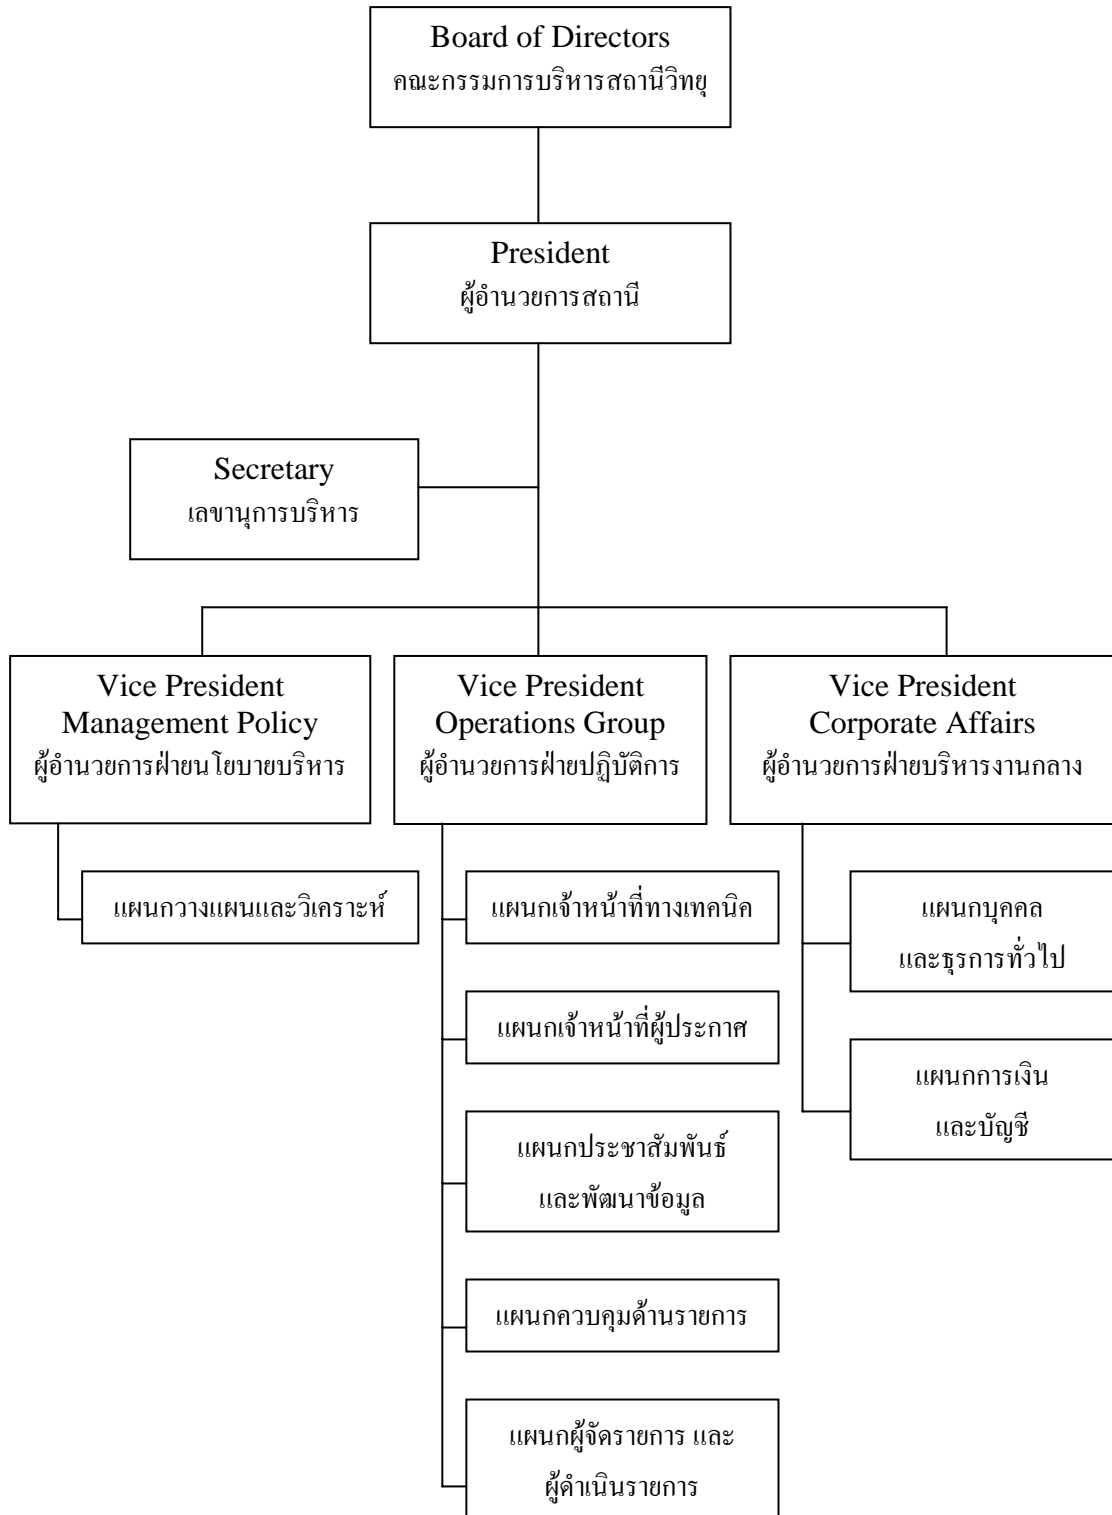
Board of Directors
คณะกรรมการบริหารสถานีวิทยุ

President
ผู้อำนวยการสถานี

Secretary
เลขานุการบริหาร

Vice President
Management Policy
ผู้อำนวยการฝ่ายนโยบายบริหาร

แผนกวางแผนและวิเคราะห์

Vice President
Operations Group
ผู้อำนวยการฝ่ายปฏิบัติการ

แผนกเจ้าหน้าที่ทางเทคนิค

แผนกเจ้าหน้าที่ผู้ประกาศ

แผนกประชาสัมพันธ์
และพัฒนาข้อมูล

แผนกควบคุมด้านรายการ

แผนกผู้จัดรายการ และ
ผู้ดำเนินรายการ

Vice President
Corporate Affairs
ผู้อำนวยการฝ่ายบริหารงานกลาง

แผนกบุคคล
และธุรการทั่วไป

แผนกการเงิน
และบัญชี